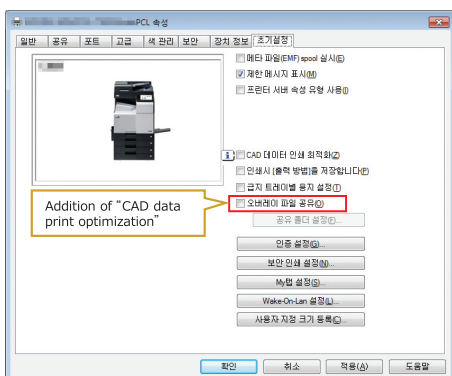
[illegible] PCL 속성

일반 | 공유 | 포트 | 고급 | 색 관리 | 보안 | 장치 정보 | 초기설정

메타 파일(EMF) spool 실시(E)
제한 메시지 표시(M)
프린터 서버 속성 유형 사용(I)

CAD 데이터 인쇄 최적화(Z)
인쇄시 [출력 방법]을 저장합니다(P)
금지 트레이별 용지 설정(T)
오버레이 파일 공유(O)
공유 폴더 설정(F)...

Addition of "CAD data print optimization"

인증 설정(G)...
보안 인쇄 설정(N)...
My탭 설정(S)...
Wake-On-Lan 설정(L)...
사용자 지정 크기 등록(C)...

확인 | 취소 | 적용(A) | 도움말